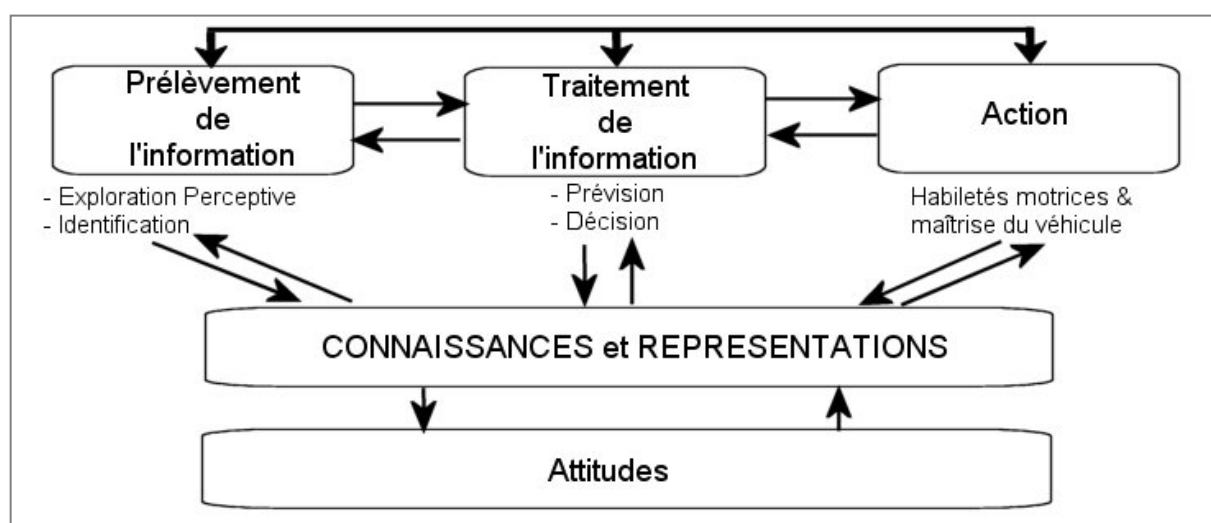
Prélèvement de l'information

Traitement de l'information

Action

- Exploration Perceptive
- Identification

- Prévision
- Décision

Habiletés motrices & maîtrise du véhicule

CONNAISSANCES et REPRESENTATIONS

Attitudes